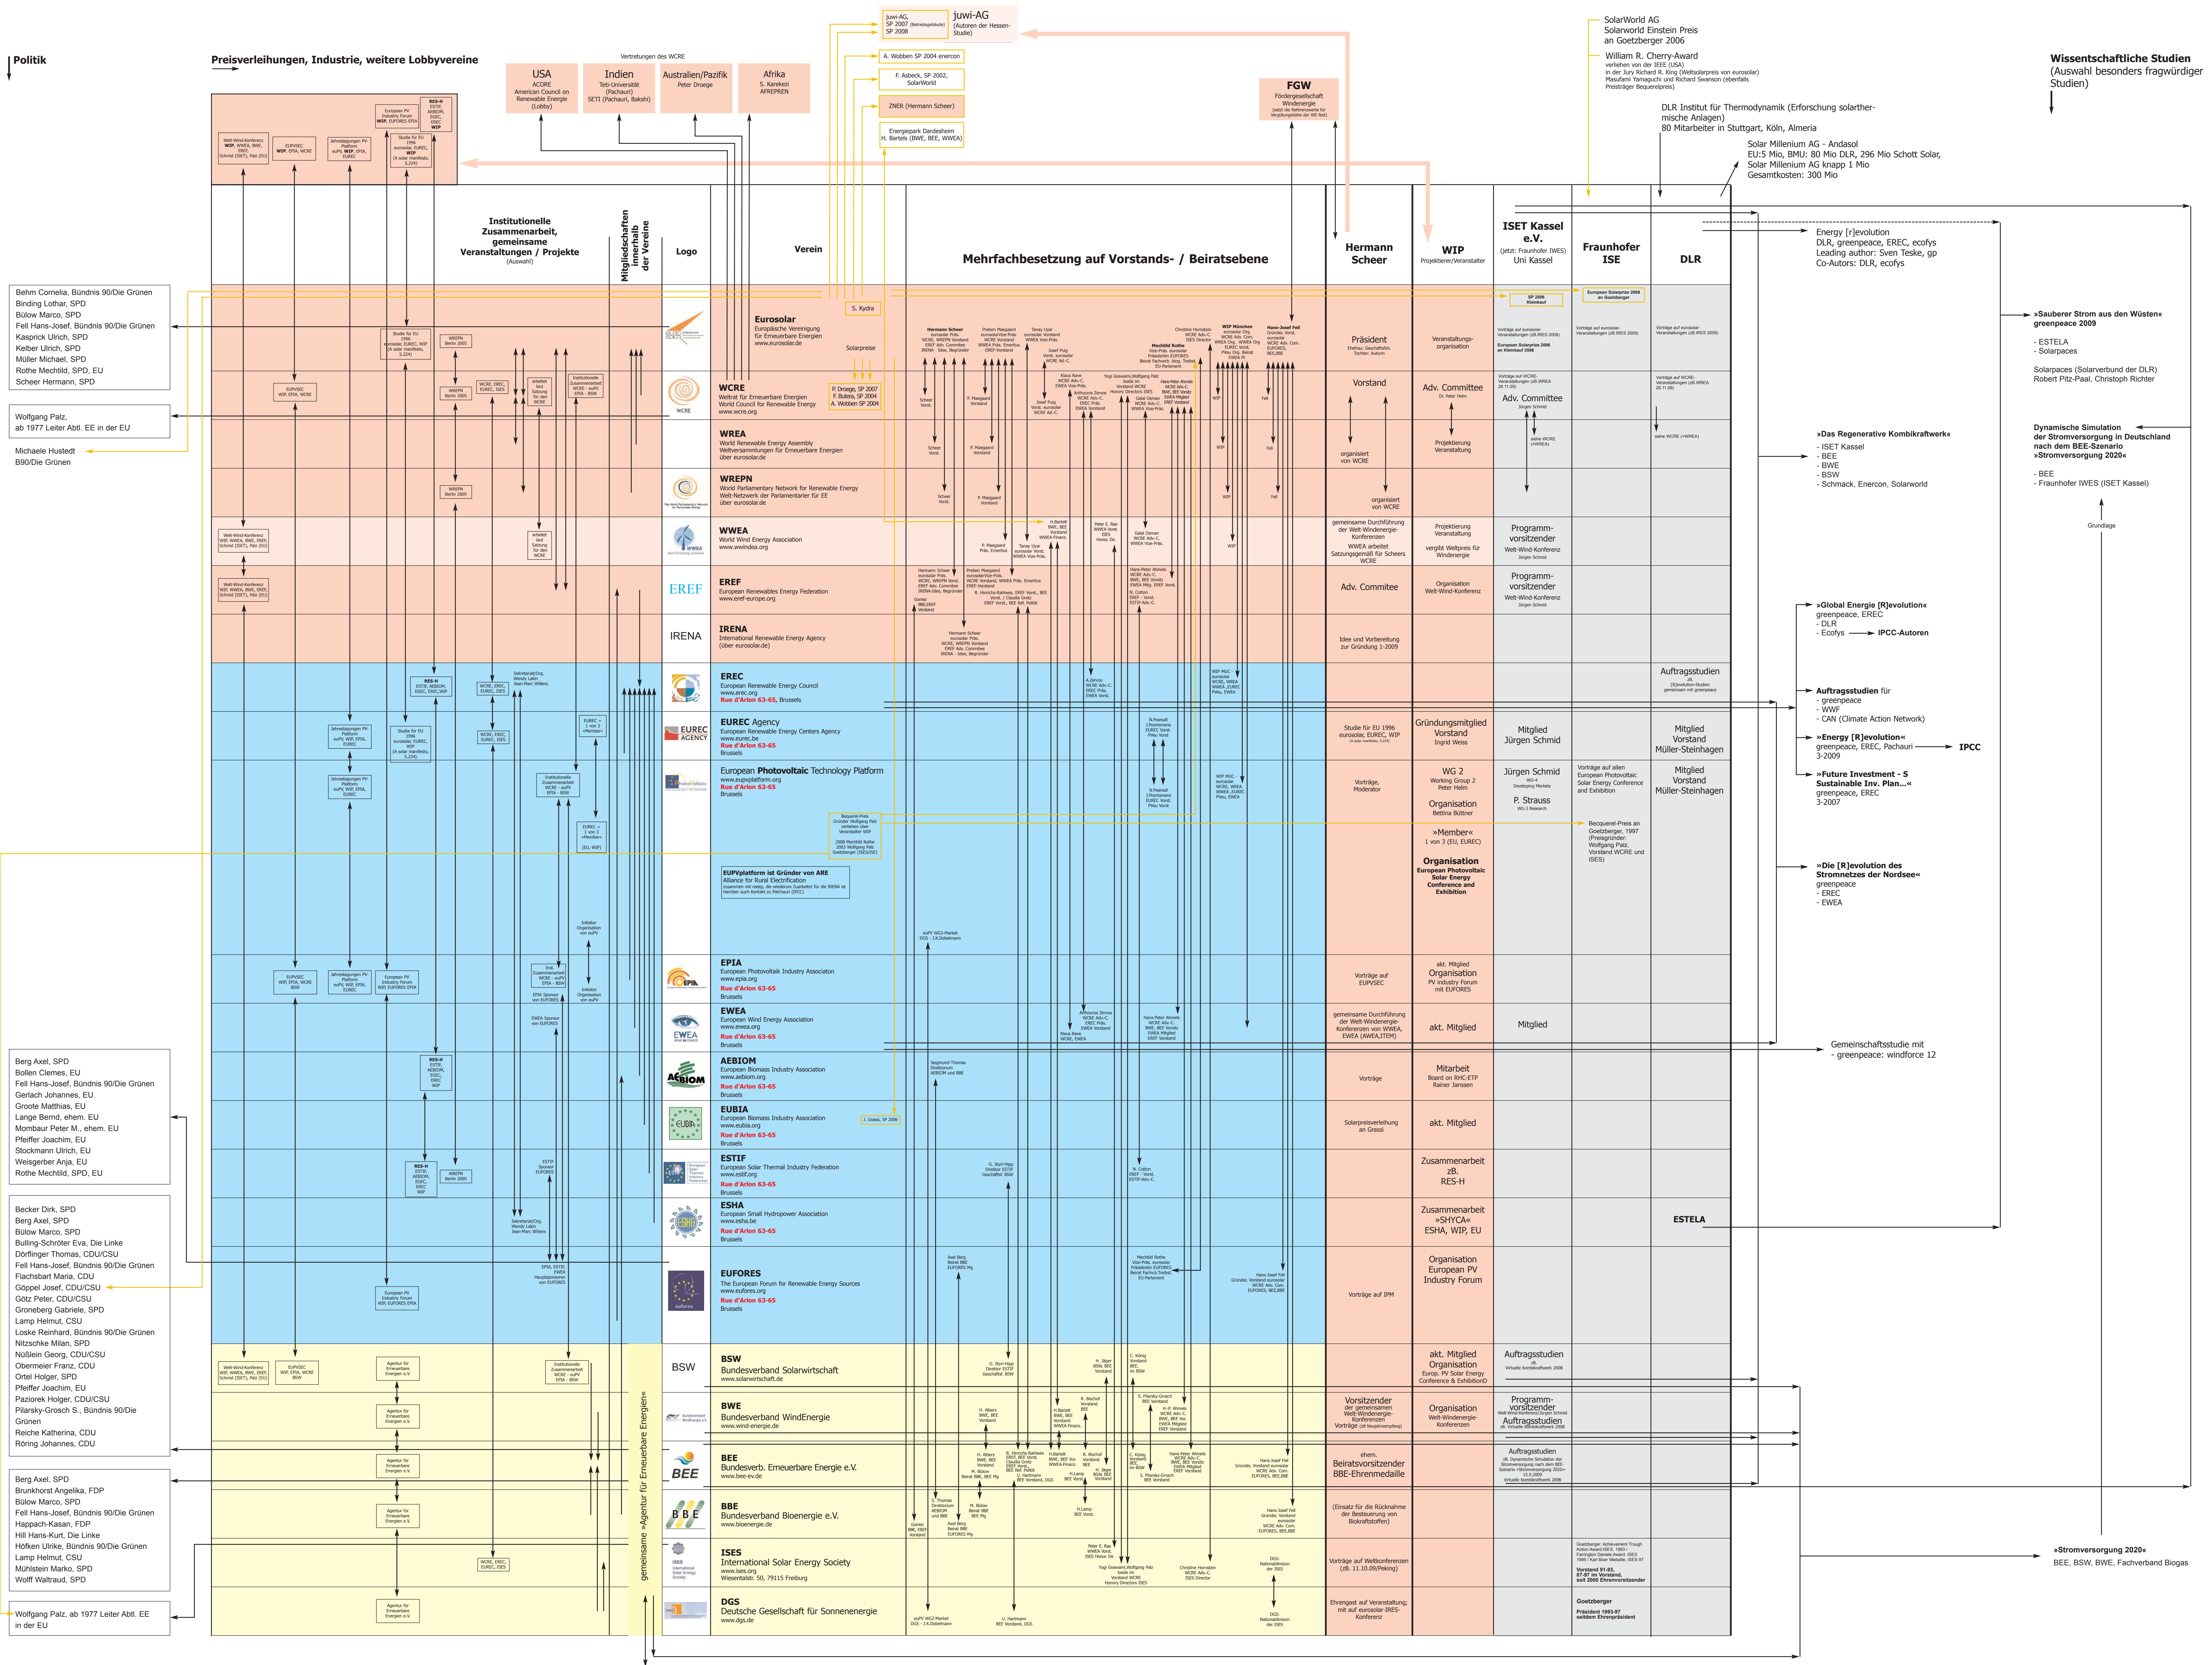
Politik

Preisverleihungen, Industrie, weitere Lobbyvereine

Vertretungen des WCRE

USA
ACORE
American Council on Renewable Energie (Lobby)

Indien
Teti-Universität (Pachauri)
SETI (Pachauri, Bakshi)

Australien/Pazifik
Peter Droege

Afrika
S. Karekezi
AFREPREN

juwi-AG, SP 2007, SP 2008
juwi-AG
(Autoren der Hessen-Studie)

A. Wobben SP 2004 enercon

F. Asbeck, SP 2002, SolarWorld

ZNER (Hermann Scheer)

Energiepark Dardesheim
H. Bartels (BWE, BEE, WWEA)

FGW
Fördergesellschaft Windenergie

SolarWorld AG
Solarworld Einstein Preis an Goetzberger 2006

William R. Cherry-Award
verliehen von der IEEE (USA)
in der Jury Richard R. King (Weltsolarpreis von eurosolar)
Masufami Yamaguchi und Richard Swanson (ebenfalls Preisträger Bequerelpreis)

DLR Institut für Thermodynamik (Erforschung solarthermische Anlagen)
80 Mitarbeiter in Stuttgart, Köln, Almeria

Solar Millenium AG - Andasol
EU:5 Mio, BMU: 80 Mio DLR, 296 Mio Schott Solar, Solar Millenium AG knapp 1 Mio
Gesamtkosten: 300 Mio

Wissentschaftliche Studien
(Auswahl besonders fragwürdiger Studien)

Institutionelle Zusammenarbeit, gemeinsame Veranstaltungen / Projekte
(Auswahl)

Mitgliedschaften innerhalb der Vereine

Logo

Verein

Mehrfachbesetzung auf Vorstands- / Beiratsebene

Hermann Scheer

WIP
Projektierer/Veranstalter

ISET Kassel e.V.
(jetzt: Fraunhofer IWES)
Uni Kassel

Fraunhofer ISE

DLR

Energy [r]evolution
DLR, greenpeace, EREC, ecofys
Leading author: Sven Teske, gp
Co-Autors: DLR, ecofys

Behm Cornelia, Bündnis 90/Die Grünen
Binding Lothar, SPD
Bülow Marco, SPD
Fell Hans-Josef, Bündnis 90/Die Grünen
Kasprick Ulrich, SPD
Kelber Ulrich, SPD
Müller Michael, SPD
Rothe Mechtild, SPD, EU
Scheer Hermann, SPD

Wolfgang Palz,
ab 1977 Leiter Abtl. EE in der EU

Michaele Hustedt
B90/Die Grünen

Eurosolar
Europäische Vereinigung für Erneuerbare Energien
www.eurosolar.de

S. Kydra

Solarpreise

WCRE
Weltrat für Erneuerbare Energien
World Council for Renewable Energy
www.wcre.org

P. Droege, SP 2007
F. Butera, SP 2004
A. Wobben SP 2004

WREA
World Renewable Energy Assembly
Weltversammlungen für Erneuerbare Energien
über eurosolar.de

WREPN
World Parliamentary Network for Renewable Energy
Welt-Netzwerk der Parlamentarier für EE
über eurosolar.de

WWEA
World Wind Energy Association
www.wwindea.org

EREF
European Renewables Energy Federation
www.eref-europe.org

IRENA
International Renewable Energy Agency
(über eurosolar.de)

EREC
European Renewable Energy Council
www.erec.org
Rue d'Arlon 63-65, Brussels

EUREC Agency
European Renewable Energy Centers Agency
www.eurec.be
Rue d'Arlon 63-65
Brussels

European Photovoltaic Technology Platform
www.eupvplatform.org
Rue d'Arlon 63-65
Brussels

EUPVplatform ist Gründer von ARE
Alliance for Rural Electrification

EPIA
European Photovoltaik Industry Associaton
www.epia.org
Rue d'Arlon 63-65
Brussels

EWEA
European Wind Energy Association
www.ewea.org
Rue d'Arlon 63-65
Brussels

AEBIOM
European Biomass Industry Association
www.aebiom.org
Rue d'Arlon 63-65
Brussels

EUBIA
European Biomass Industry Association
www.eubia.org
Rue d'Arlon 63-65
Brussels

ESTIF
European Solar Thermal Industry Federation
www.estif.org
Rue d'Arlon 63-65
Brussels

ESHA
European Small Hydropower Association
www.esha.be
Rue d'Arlon 63-65
Brussels

EUFORES
The European Forum for Renewable Energy Sources
www.eufores.org
Rue d'Arlon 63-65
Brussels

BSW
Bundesverband Solarwirtschaft
www.solarwirtschaft.de

BWE
Bundesverband WindEnergie
www.wind-energie.de

BEE
Bundesverb. Erneuerbare Energie e.V.
www.bee-ev.de

BBE
Bundesverband Bioenergie e.V.
www.bioenergie.de

ISES
International Solar Energy Society
www.ises.org
Wiesentalstr. 50, 79115 Freiburg

DGS
Deutsche Gesellschaft für Sonnenenergie
www.dgs.de

gemeinsame »Agentur für Erneuerbare Energien«

Präsident
Vorstand
organisiert von WCRE
organisiert von WCRE
gemeinsame Durchführung der Welt-Windenergie-Konferenzen
WWEA arbeitet Satzungsgemäß für Scheers WCRE
Adv. Commitee
Idee und Vorbereitung zur Gründung 1-2009
Studie für EU 1996 eurosolar, EUREC, WIP
Vorträge, Moderator
Vorträge auf EUPVSEC
gemeinsame Durchführung der Welt-Windenergie-Konferenzen von WWEA, EWEA (AWEA,ITEM)
Vorträge
Solarpreisverleihung an Grassi
Vorträge auf IPM
Vorsitzender der gemeinsamen Welt-Windenergie-Konferenzen
ehem. Beiratsvorsitzender BBE-Ehrenmedaille
(Einsatz für die Rücknahme der Besteuerung von Biokraftstoffen)
Vorträge auf Weltkonferenzen (zB. 11.10.09/Peking)
Ehrengast auf Veranstaltung; mit auf eurosolar-IRES-Konferenz

Veranstaltungsorganisation
Adv. Committee
Projektierung Veranstaltung
Projektierung Veranstaltung
vergibt Weltpreis für Windenergie
Organisation Welt-Wind-Konferenz
Gründungsmitglied Vorstand
Ingrid Weiss
WG 2
Working Group 2
Peter Helm
Organisation
Bettina Büttner
»Member«
1 von 3 (EU, EUREC)
Organisation
European Photovoltaic Solar Energy Conference and Exhibition
akt. Mitglied Organisation
PV industry Forum mit EUFORES
akt. Mitglied
Mitarbeit
Board on RHC-ETP
Rainer Janssen
akt. Mitglied
Zusammenarbeit zB. RES-H
Zusammenarbeit »SHYCA« ESHA, WIP, EU
Organisation European PV Industry Forum
akt. Mitglied Organisation
Europ. PV Solar Energy Conference & Exhibition
Organisation Welt-Windenergie-Konferenzen

Adv. Committee
Programm-vorsitzender
Welt-Wind-Konferenz
Programm-vorsitzender
Welt-Wind-Konferenz
Mitglied
Jürgen Schmid
Jürgen Schmid
P. Strauss
Mitglied
Auftragsstudien
Programm-vorsitzender
Auftragsstudien
Auftragsstudien

Vortrag auf allen European Photovoltaic Solar Energy Conference and Exhibition
Becquerel-Preis an Goetzberger, 1997
Goetzberger
Präsident 1993-97 seitdem Ehrenpräsident

Auftragsstudien
Mitglied Vorstand Müller-Steinhagen
Mitglied Vorstand Müller-Steinhagen
ESTELA

»Sauberer Strom aus den Wüsten«
greenpeace 2009
- ESTELA
- Solarpaces
Solarpaces (Solarverbund der DLR)
Robert Pitz-Paal, Christoph Richter

»Das Regenerative Kombikraftwerk«
- ISET Kassel
- BEE
- BWE
- BSW
- Schmack, Enercon, Solarworld

Dynamische Simulation der Stromversorgung in Deutschland nach dem BEE-Szenario »Stromversorgung 2020«
- BEE
- Fraunhofer IWES (ISET Kassel)

Grundlage

»Global Energie [R]evolution«
greenpeace, EREC
- DLR
- Ecofys → IPCC-Autoren

Auftragsstudien für
- greenpeace
- WWF
- CAN (Climate Action Network)

»Energy [R]evolution«
greenpeace, EREC, Pachauri → IPCC
3-2009

»Future Investment - S Sustainable Inv. Plan...«
greenpeace, EREC
3-2007

»Die [R]evolution des Stromnetzes der Nordsee«
greenpeace
- EREC
- EWEA

Gemeinschaftsstudie mit
- greenpeace: windforce 12

»Stromversorgung 2020«
BEE, BSW, BWE, Fachverband Biogas

Berg Axel, SPD
Bollen Clemes, EU
Fell Hans-Josef, Bündnis 90/Die Grünen
Gerlach Johannes, EU
Groote Matthias, EU
Lange Bernd, ehem. EU
Mombaur Peter M., ehem. EU
Pfeiffer Joachim, EU
Stockmann Ulrich, EU
Weisgerber Anja, EU
Rothe Mechtild, SPD, EU

Becker Dirk, SPD
Berg Axel, SPD
Bülow Marco, SPD
Bulling-Schröter Eva, Die Linke
Dörflinger Thomas, CDU/CSU
Fell Hans-Josef, Bündnis 90/Die Grünen
Flachsbart Maria, CDU
Göppel Josef, CDU/CSU
Götz Peter, CDU/CSU
Groneberg Gabriele, SPD
Lamp Helmut, CSU
Loske Reinhard, Bündnis 90/Die Grünen
Nitzschke Milan, SPD
Nüßlein Georg, CDU/CSU
Obermeier Franz, CDU
Ortel Holger, SPD
Pfeiffer Joachim, EU
Paziorek Holger, CDU/CSU
Pilarsky-Grosch S., Bündnis 90/Die Grünen
Reiche Katherina, CDU
Röring Johannes, CDU

Berg Axel, SPD
Brunkhorst Angelika, FDP
Bülow Marco, SPD
Fell Hans-Josef, Bündnis 90/Die Grünen
Happach-Kasan, FDP
Hill Hans-Kurt, Die Linke
Höfken Ulrike, Bündnis 90/Die Grünen
Lamp Helmut, CSU
Mühlstein Marko, SPD
Wolff Waltraud, SPD

Wolfgang Palz, ab 1977 Leiter Abtl. EE in der EU